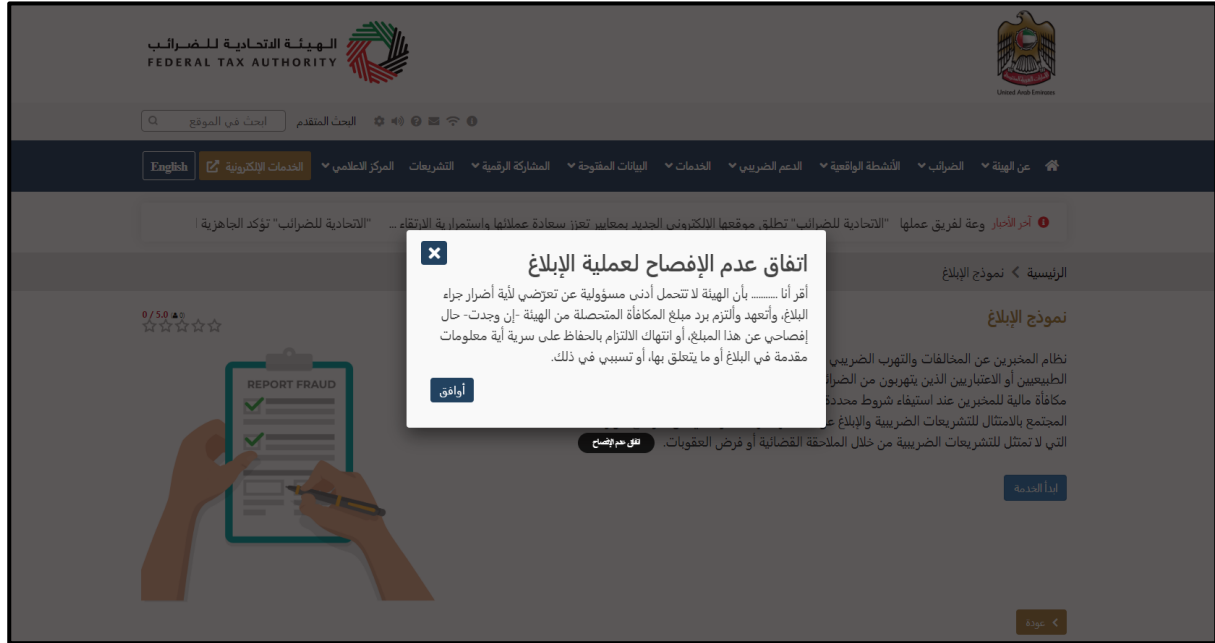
الهيئة الاتحادية للضرائب
FEDERAL TAX AUTHORITY

United Arab Emirates

ابحث في الموقع البحث المتقدم

عن الهيئة الضرائب الأنشطة الواقعية الدعم الضريبي الخدمات البيانات المفتوحة المشاركة الرقمية التشريعات المركز الاعلامي الخدمات الإلكترونية English

آخر الأخبار وعة لفريق عملها "الاتحادية للضرائب" تطلق موقعها الالكتروني الجديد بمعايير تعزز سعادة عملائها واستمرارية الارتقاء ... "الاتحادية للضرائب" تؤكد الجاهزية

الرئيسية > نموذج الإبلاغ

نموذج الإبلاغ

0 / 5.0 (0)

نظام المخبرين عن المخالفات والتهرب الضريبي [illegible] الطبيعيين أو الاعتباريين الذين يتهربون من الضرائ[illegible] مكافأة مالية للمخبرين عند استيفاء شروط محددة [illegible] المجتمع بالامتثال للتشريعات الضريبية والإبلاغ ع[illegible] التي لا تمتثل للتشريعات الضريبية من خلال الملاحقة القضائية أو فرض العقوبات.

اتفاق عدم الإفصاح

ابدأ الخدمة

REPORT FRAUD

عودة

اتفاق عدم الإفصاح لعملية الإبلاغ

أقر أنا ......... بأن الهيئة لا تتحمل أدنى مسؤولية عن تعرّضي لأية أضرار جراء البلاغ، وأتعهد وألتزم برد مبلغ المكافأة المتحصلة من الهيئة -إن وجدت- حال إفصاحي عن هذا المبلغ، أو انتهاك الالتزام بالحفاظ على سرية أية معلومات مقدمة في البلاغ أو ما يتعلق بها، أو تسببي في ذلك.

أوافق